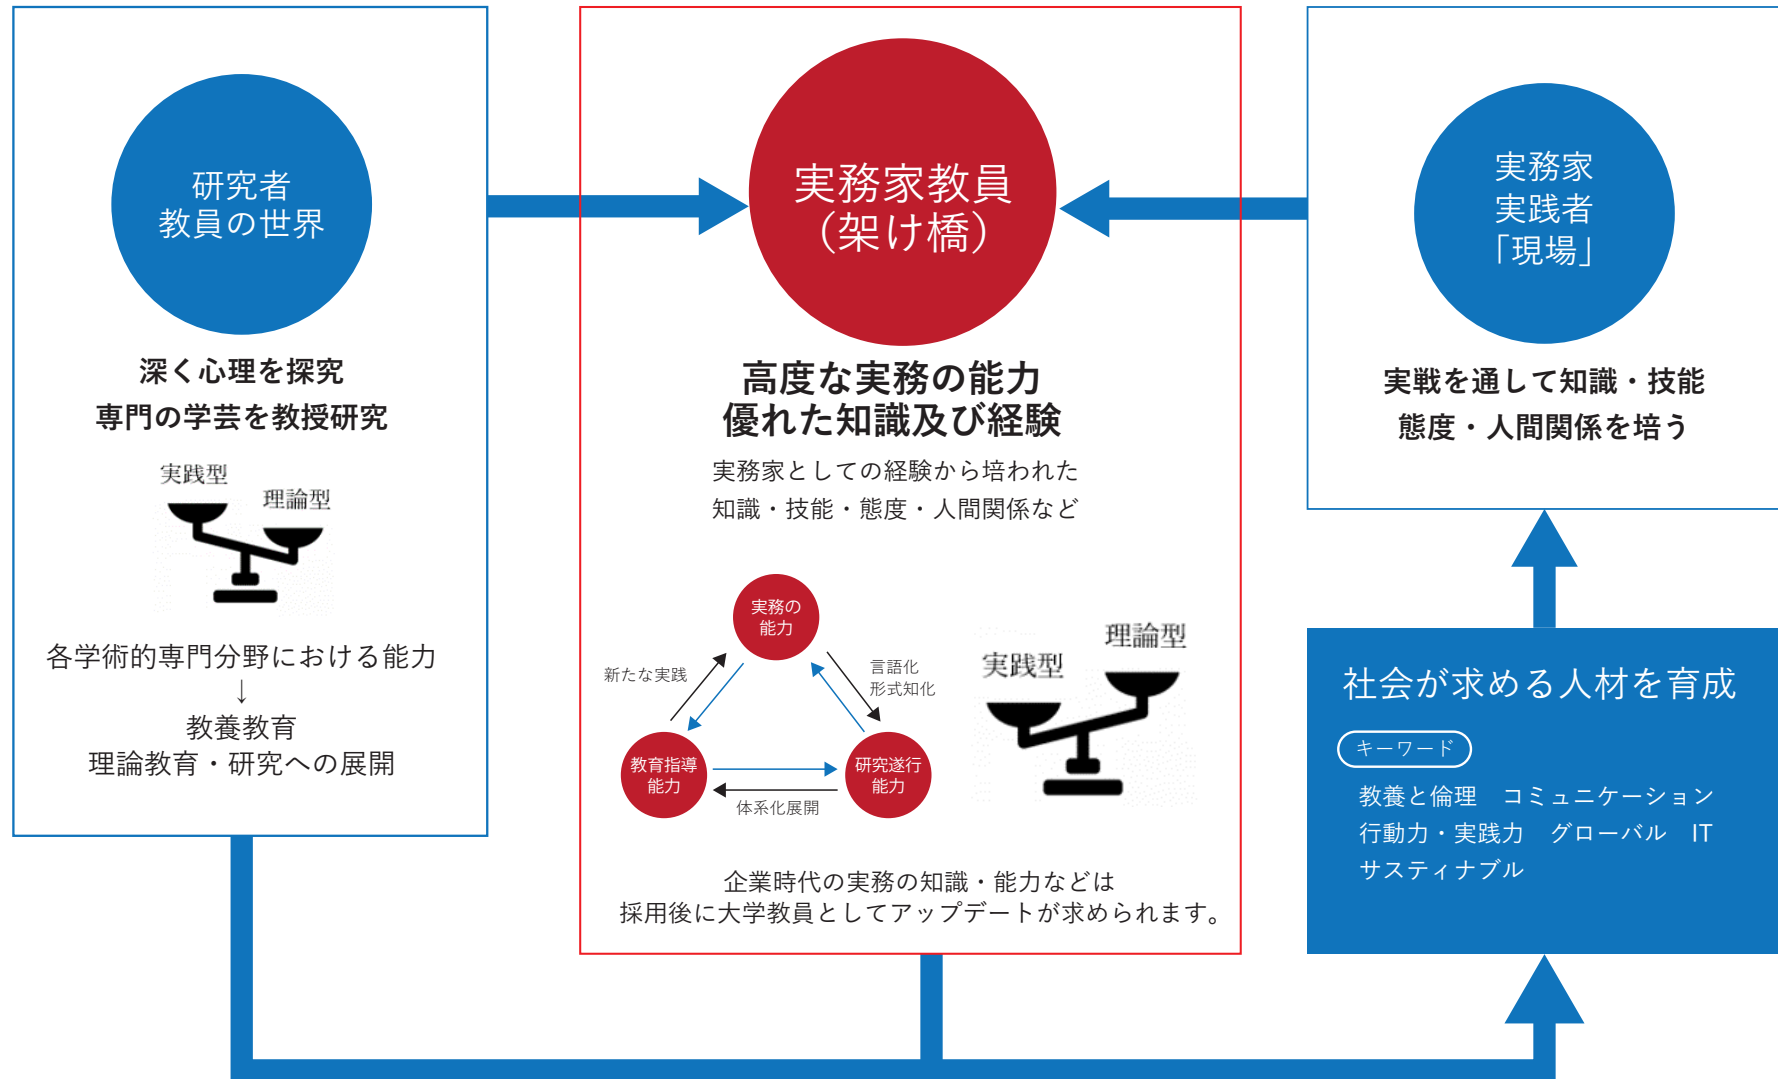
研究者
教員の世界

深く心理を探究
専門の学芸を教授研究

実践型
理論型

各学術的専門分野における能力
↓
教養教育
理論教育・研究への展開

実務家教員
（架け橋）

高度な実務の能力
優れた知識及び経験

実務家としての経験から培われた
知識・技能・態度・人間関係など

実務の能力

新たな実践

言語化
形式知化

教育指導能力

研究遂行能力

体系化展開

実践型
理論型

企業時代の実務の知識・能力などは
採用後に大学教員としてアップデートが求められます。

実務家
実践者
「現場」

実戦を通して知識・技能
態度・人間関係を培う

社会が求める人材を育成

キーワード

教養と倫理　コミュニケーション
行動力・実践力　グローバル　IT
サスティナブル